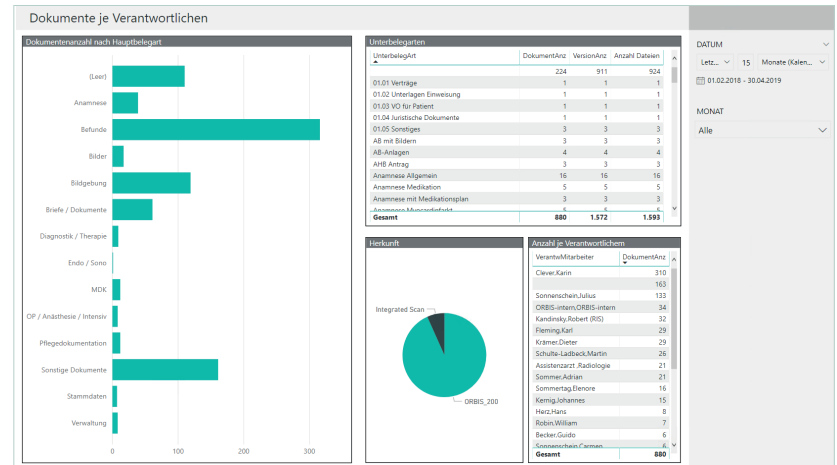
Dokumente je Verantwortlichen

Dokumentenanzahl nach Hauptbelegart

(Leer)
Anamnese
Befunde
Bilder
Bildgebung
Briefe / Dokumente
Diagnostik / Therapie
Endo / Sono
MDK
OP / Anästhesie / Intensiv
Pflegedokumentation
Sonstige Dokumente
Stammdaten
Verwaltung

0 100 200 300

Unterbelegarten

| UnterbelegArt | DokumentAnz | VersionAnz | Anzahl Dateien |
|---|---|---|---|
| | 224 | 911 | 924 |
| 01.01 Verträge | 1 | 1 | 1 |
| 01.02 Unterlagen Einweisung | 1 | 1 | 1 |
| 01.03 VO für Patient | 1 | 1 | 1 |
| 01.04 Juristische Dokumente | 1 | 1 | 1 |
| 01.05 Sonstiges | 3 | 3 | 3 |
| AB mit Bildern | 3 | 3 | 3 |
| AB-Anlagen | 4 | 4 | 4 |
| AHB Antrag | 3 | 3 | 3 |
| Anamnese Allgemein | 16 | 16 | 16 |
| Anamnese Medikation | 5 | 5 | 5 |
| Anamnese mit Medikationsplan | 3 | 3 | 3 |
| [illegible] | 5 | 5 | 5 |
| Gesamt | 880 | 1.572 | 1.593 |

Herkunft

Integrated Scan
ORBIS_200

Anzahl je Verantwortlichem

| VerantwMitarbeiter | DokumentAnz |
|---|---|
| Clever,Karin | 310 |
| | 163 |
| Sonnenschein,Julius | 133 |
| ORBIS-intern,ORBIS-intern | 34 |
| Kandinsky,Robert (RIS) | 32 |
| Fleming,Karl | 29 |
| Krämer,Dieter | 29 |
| Schulte-Ladbeck,Martin | 26 |
| Assistenzarzt ,Radiologie | 21 |
| Sommer,Adrian | 21 |
| Sommertag,Elenore | 16 |
| Kernig,Johannes | 11 |
| Herz,Hans | 8 |
| Robin,William | 7 |
| Becker,Guido | 6 |
| Sonnenschein,Carmen | 6 |
| Gesamt | 880 |

DATUM
Letz... 15 Monate (Kalen...
01.02.2018 - 30.04.2019

MONAT
Alle